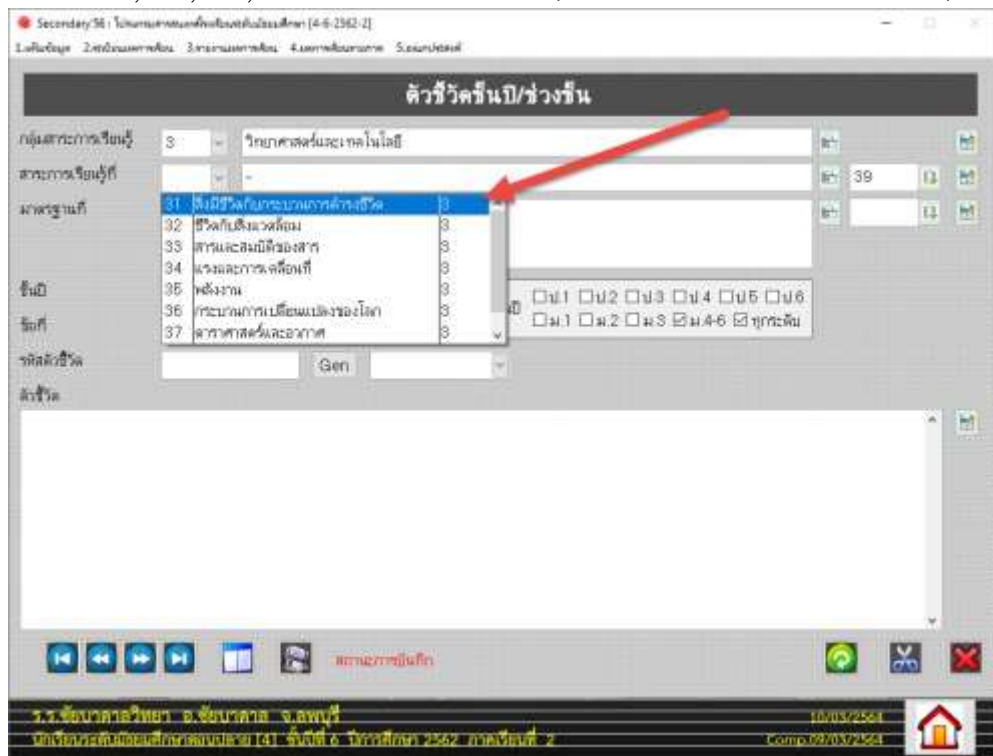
Secondary56 : โปรแกรมสารสนเทศเพื่อพัฒนาคุณภาพโรงเรียนมัธยมศึกษา [4-6-2562-2]

1.เตรียมข้อมูล 2.ทะเบียนผลการเรียน 3.รายงานผลการเรียน 4.ผลการเรียนรายภาค 5.อนุมัติ/ปรับปรุง

ตัวชี้วัดชั้นปี/ช่วงชั้น

กลุ่มสาระการเรียนรู้ 3 วิทยาศาสตร์และเทคโนโลยี

สาระการเรียนรู้ที่ - 39

มาตรฐานที่

| | | |
|---|---|---|
| 31 | สิ่งมีชีวิตกับกระบวนการดำรงชีวิต | 3 |
| 32 | ชีวิตกับสิ่งแวดล้อม | 3 |
| 33 | สารและสมบัติของสาร | 3 |
| 34 | แรงและการเคลื่อนที่ | 3 |
| 35 | พลังงาน | 3 |
| 36 | กระบวนการเปลี่ยนแปลงของโลก | 3 |
| 37 | ดาราศาสตร์และอวกาศ | 3 |

ชั้นปี

ชั้นที่

☐ป.1 ☐ป.2 ☐ป.3 ☐ป.4 ☐ป.5 ☐ป.6
☐ม.1 ☐ม.2 ☐ม.3 ☑ม.4-6 ☑ทุกระดับ

รหัสตัวชี้วัด Gen

ตัวชี้วัด

สถานะการบันทึก

ร.ร.ชัยบาดาลวิทยา อ.ชัยบาดาล จ.ลพบุรี
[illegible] ปีการศึกษา 2562 ภาคเรียนที่ 2

10/03/2564
Comp.09/03/2564